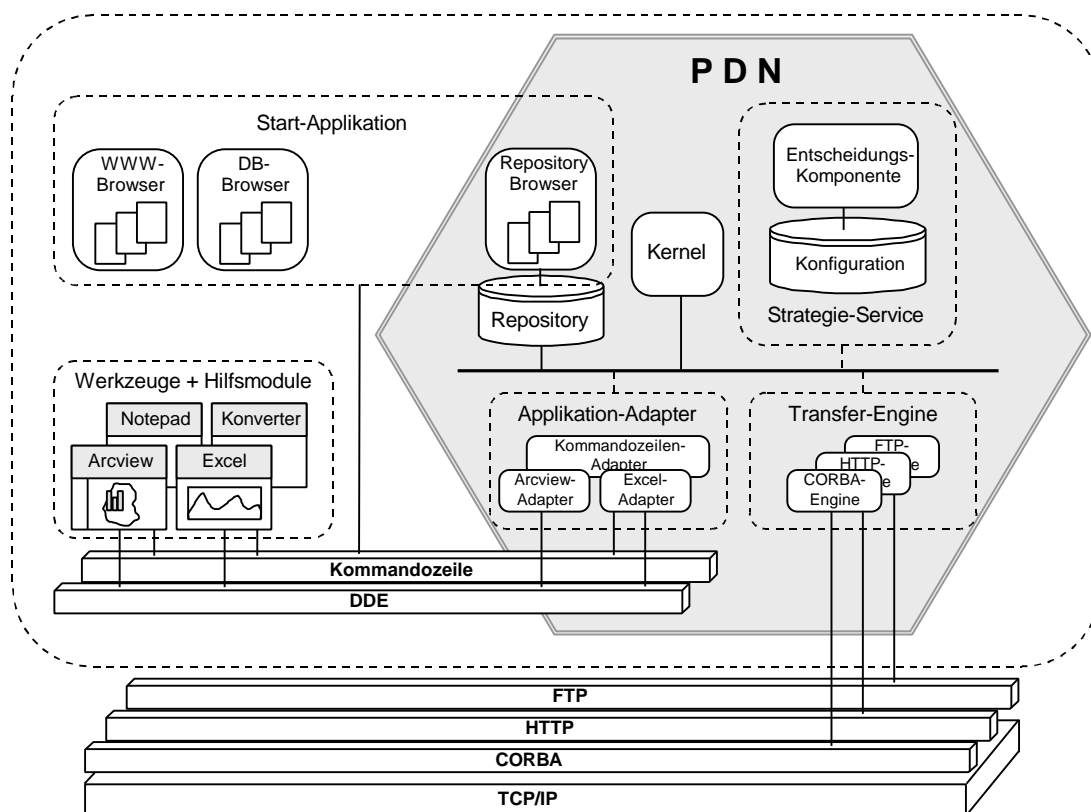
P D N

Start-Applikation

WWW-Browser

DB-Browser

Repository Browser

Entscheidungs-Komponente

Konfiguration

Kernel

Repository

Strategie-Service

Werkzeuge + Hilfsmodule

Notepad

Konverter

Arcview

Excel

Applikation-Adapter

Kommandozeilen-Adapter

Arcview-Adapter

Excel-Adapter

Transfer-Engine

FTP-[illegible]

HTTP-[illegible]

CORBA-Engine

Kommandozeile

DDE

FTP

HTTP

CORBA

TCP/IP